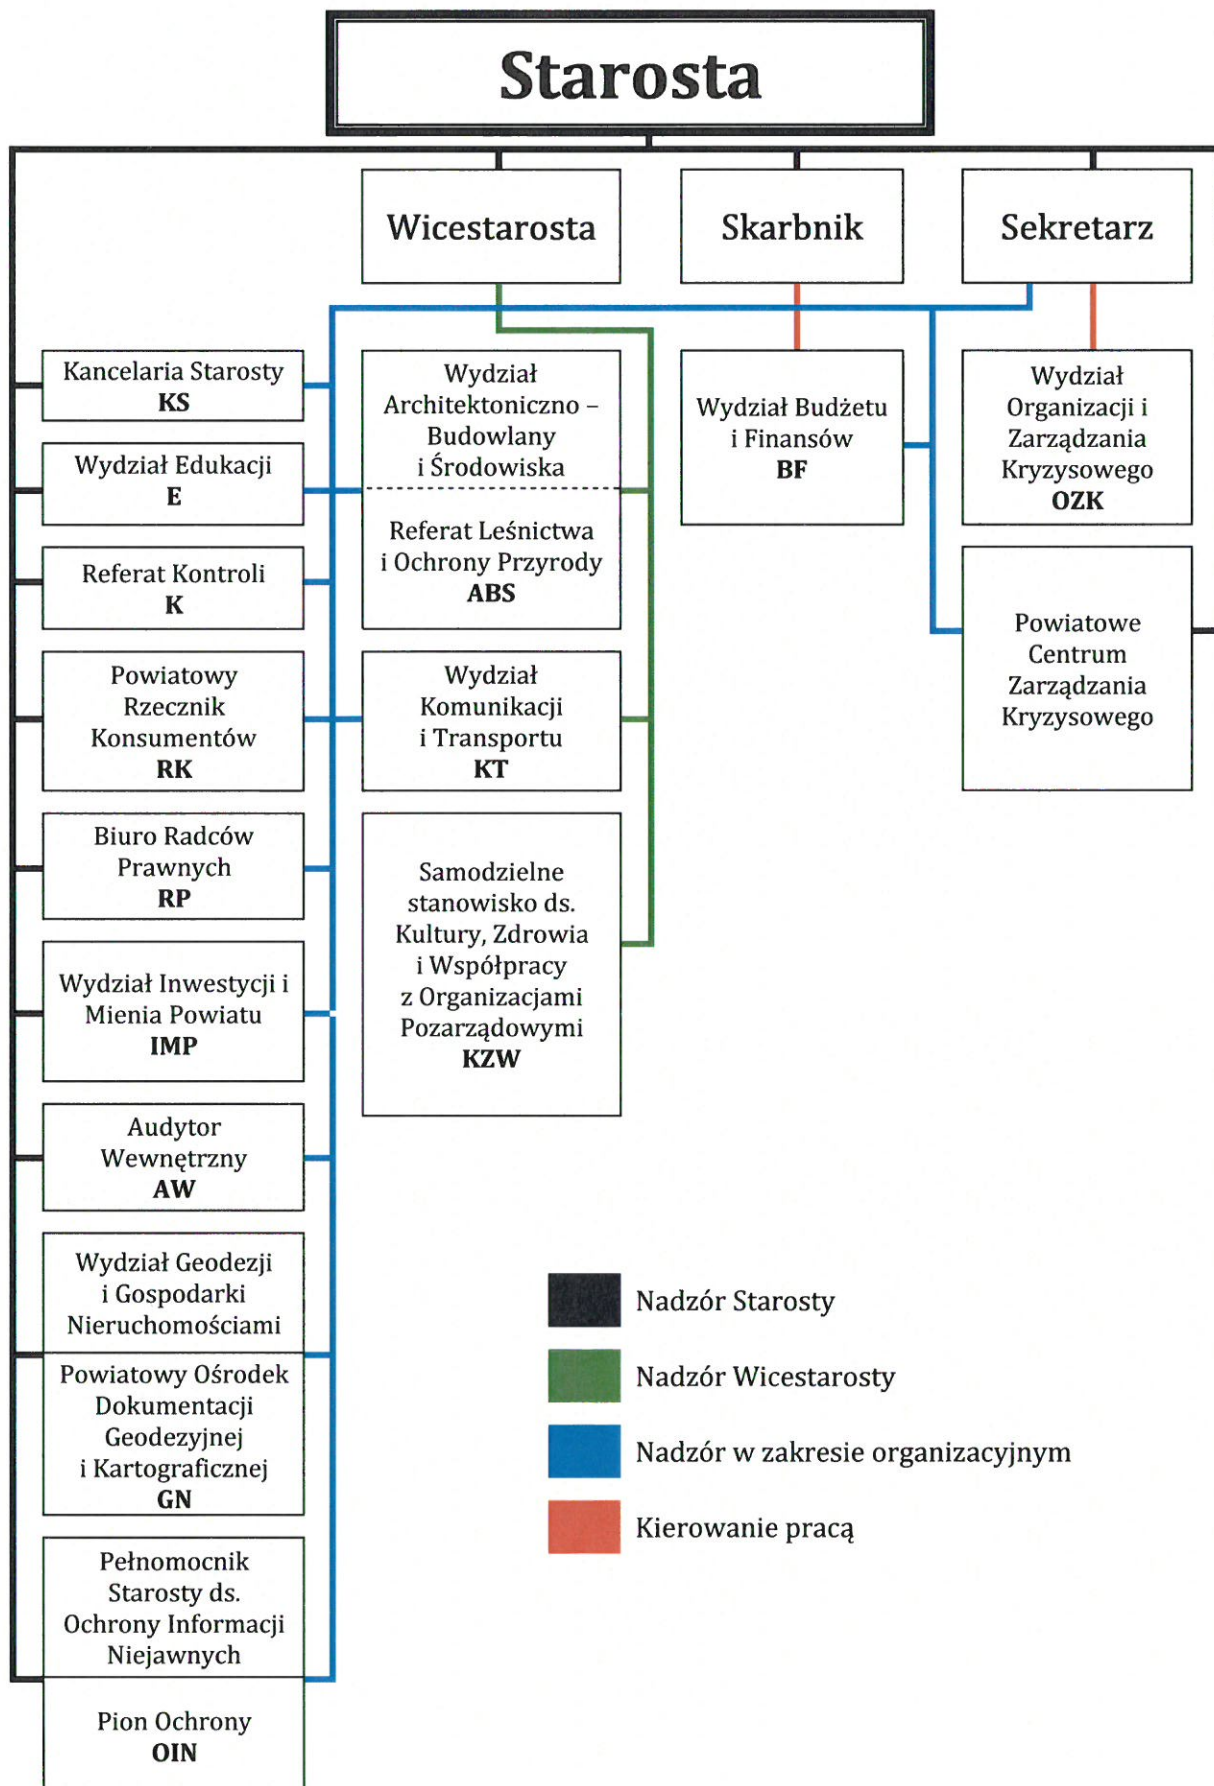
Starosta

Wicestarosta

Skarbnik

Sekretarz

Kancelaria Starosty
KS

Wydział Edukacji
E

Referat Kontroli
K

Powiatowy Rzecznik Konsumentów
RK

Biuro Radców Prawnych
RP

Wydział Inwestycji i Mienia Powiatu
IMP

Audytor Wewnętrzny
AW

Wydział Geodezji i Gospodarki Nieruchomościami

Powiatowy Ośrodek Dokumentacji Geodezyjnej i Kartograficznej
GN

Pełnomocnik Starosty ds. Ochrony Informacji Niejawnych

Pion Ochrony
OIN

Wydział Architektoniczno – Budowlany i Środowiska

Referat Leśnictwa i Ochrony Przyrody
ABS

Wydział Komunikacji i Transportu
KT

Samodzielne stanowisko ds. Kultury, Zdrowia i Współpracy z Organizacjami Pozarządowymi
KZW

Wydział Budżetu i Finansów
BF

Wydział Organizacji i Zarządzania Kryzysowego
OZK

Powiatowe Centrum Zarządzania Kryzysowego

Nadzór Starosty

Nadzór Wicestarosty

Nadzór w zakresie organizacyjnym

Kierowanie pracą